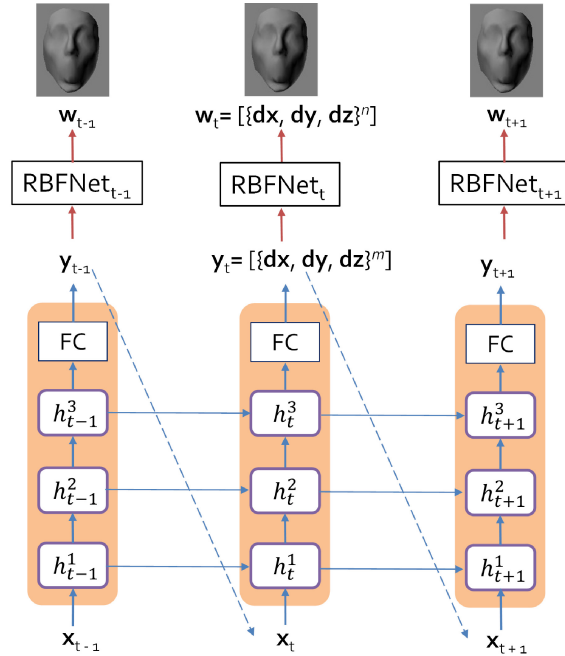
$\mathbf{w}_{t-1}$

$\mathbf{w}_t = [\{\mathbf{dx}, \mathbf{dy}, \mathbf{dz}\}^n]$

$\mathbf{w}_{t+1}$

RBFNet$_{t-1}$

RBFNet$_t$

RBFNet$_{t+1}$

$\mathbf{y}_{t-1}$

$\mathbf{y}_t = [\{\mathbf{dx}, \mathbf{dy}, \mathbf{dz}\}^m]$

$\mathbf{y}_{t+1}$

FC

FC

FC

$h_{t-1}^3$

$h_t^3$

$h_{t+1}^3$

$h_{t-1}^2$

$h_t^2$

$h_{t+1}^2$

$h_{t-1}^1$

$h_t^1$

$h_{t+1}^1$

$\mathbf{x}_{t-1}$

$\mathbf{x}_t$

$\mathbf{x}_{t+1}$